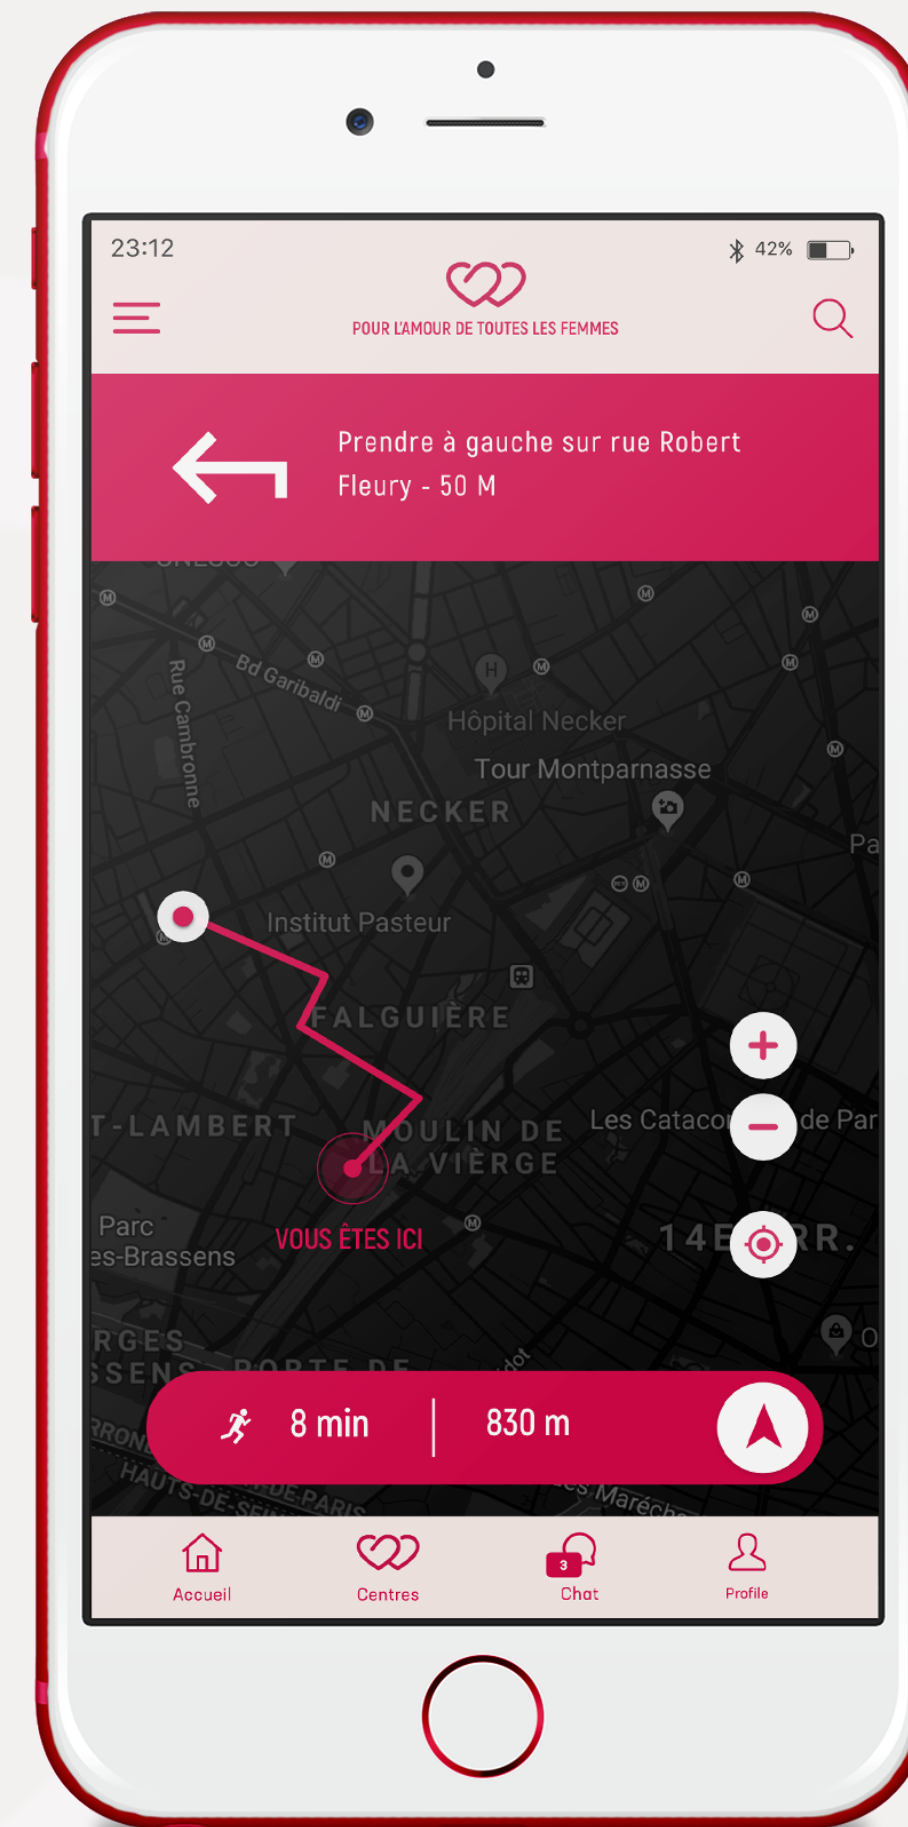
23:12

42%

POUR L'AMOUR DE TOUTES LES FEMMES

Prendre à gauche sur rue Robert Fleury - 50 M

Rue Cambronne

Bd Garibaldi

Hôpital Necker

Tour Montparnasse

NECKER

Pa

Institut Pasteur

FALGUIÈRE

T-LAMBERT

MOULIN DE LA VIÈRGE

Les Catacom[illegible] de Par

Parc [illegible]es-Brassens

VOUS ÊTES ICI

14E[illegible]RR.

RGES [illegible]SENS

PORTE DE

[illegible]RON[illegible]

HAUTS-DE-SEINE PARIS

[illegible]es Maréch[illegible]

O

8 min

830 m

Accueil

Centres

3

Chat

Profile